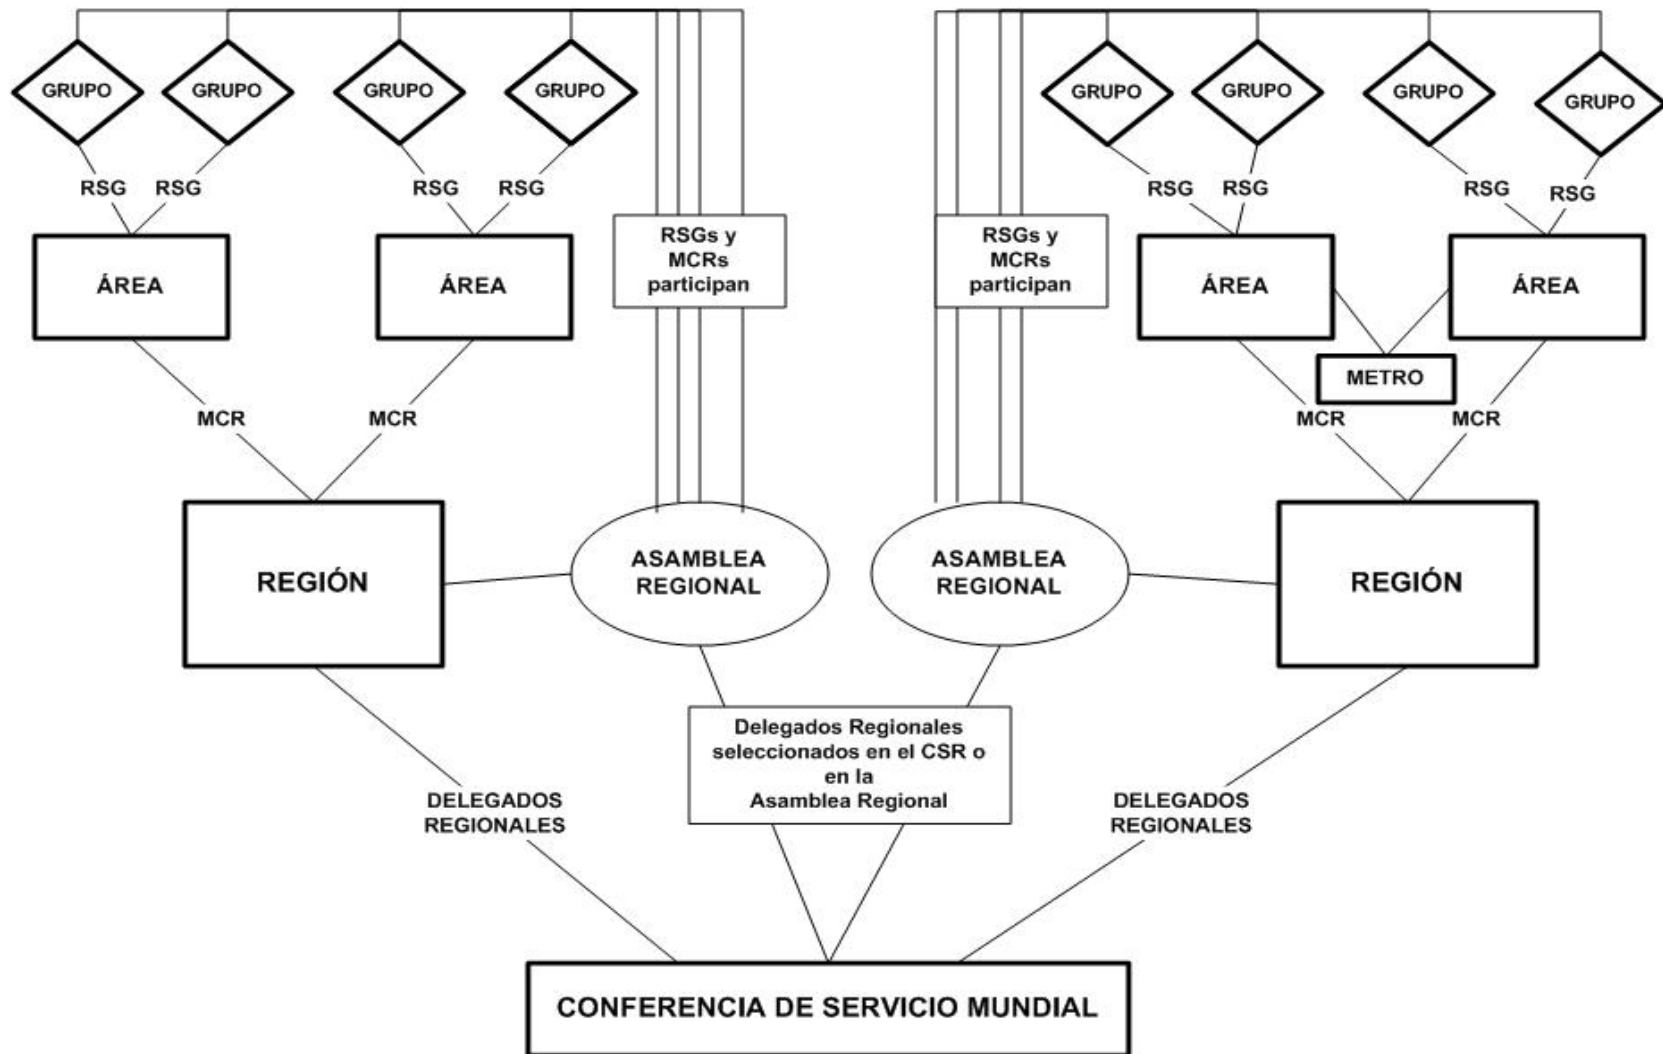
GRUPO GRUPO GRUPO GRUPO

RSG RSG RSG RSG

ÁREA ÁREA

RSGs y MCRs participan

MCR MCR

REGIÓN

ASAMBLEA REGIONAL

GRUPO GRUPO GRUPO GRUPO

RSG RSG RSG RSG

RSGs y MCRs participan

ÁREA ÁREA

METRO

MCR MCR

ASAMBLEA REGIONAL

REGIÓN

Delegados Regionales seleccionados en el CSR o en la Asamblea Regional

DELEGADOS REGIONALES

DELEGADOS REGIONALES

CONFERENCIA DE SERVICIO MUNDIAL